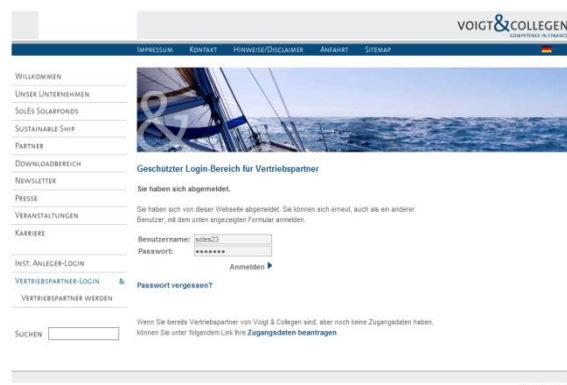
VOIGT&COLLEGEN
COMPETENCE IN FINANCE

IMPRESSUM KONTAKT HINWEISE/DISCLAIMER ANFAHRT SITEMAP

WILLKOMMEN
UNSER UNTERNEHMEN
SOLES SOLARFONDS
SUSTAINABLE SHIP
PARTNER
DOWNLOADBEREICH
NEWSLETTER
PRESSE
VERANSTALTUNGEN
KARRIERE

INST. ANLEGER-LOGIN
VERTRIEBSPARTNER-LOGIN &
VERTRIEBSPARTNER WERDEN

SUCHEN

Geschützter Login-Bereich für Vertriebspartner

Sie haben sich abgemeldet.

Sie haben sich von dieser Webseite abgemeldet. Sie können sich erneut, auch als ein anderer Benutzer, mit dem unten angezeigten Formular anmelden.

Benutzername: soles23
Passwort: ••••••••
Anmelden

Passwort vergessen?

Wenn Sie bereits Vertriebspartner von Voigt & Collegen sind, aber noch keine Zugangsdaten haben, können Sie unter folgendem Link Ihre Zugangsdaten beantragen